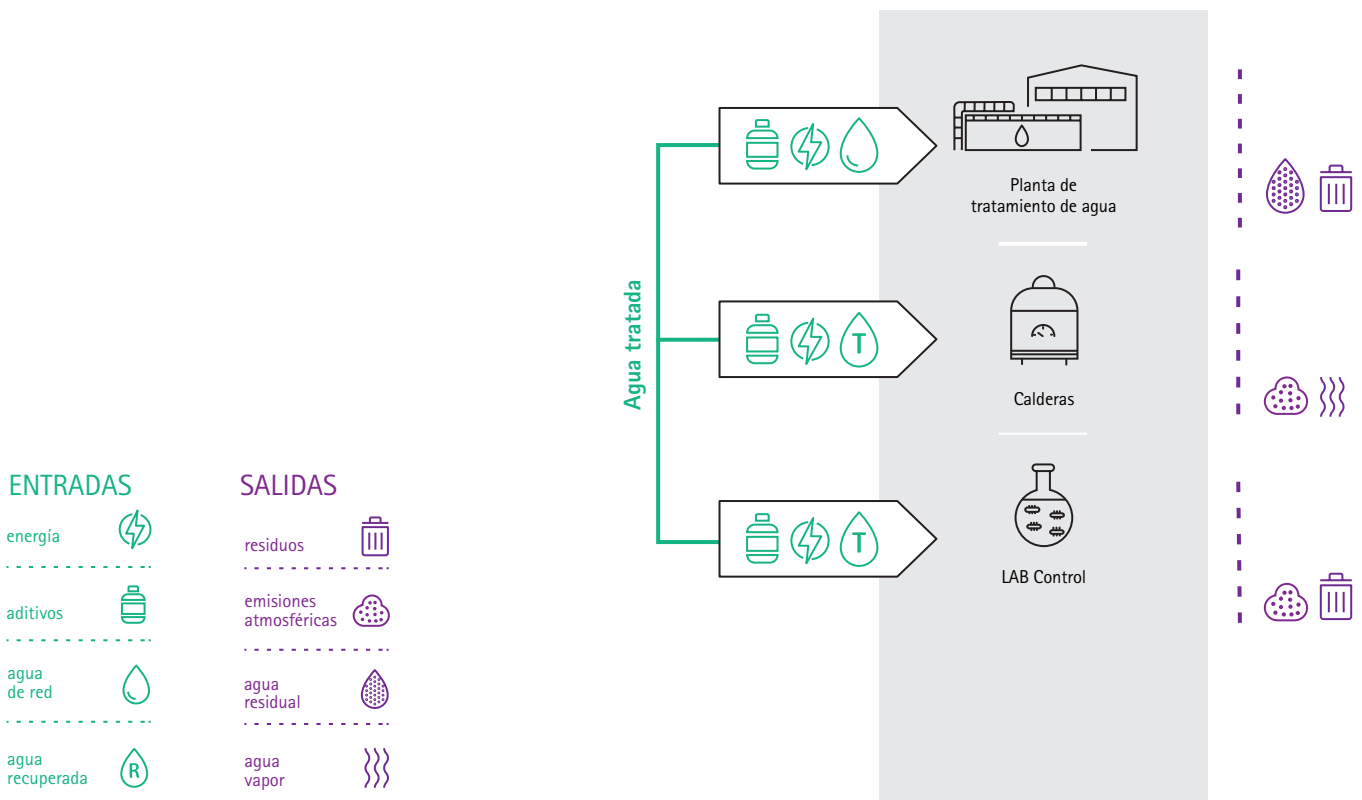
Agua tratada

T

T

Planta de tratamiento de agua

Calderas

LAB Control

ENTRADAS

energía

aditivos

agua de red

agua recuperada

R

SALIDAS

residuos

emisiones atmosféricas

agua residual

agua vapor